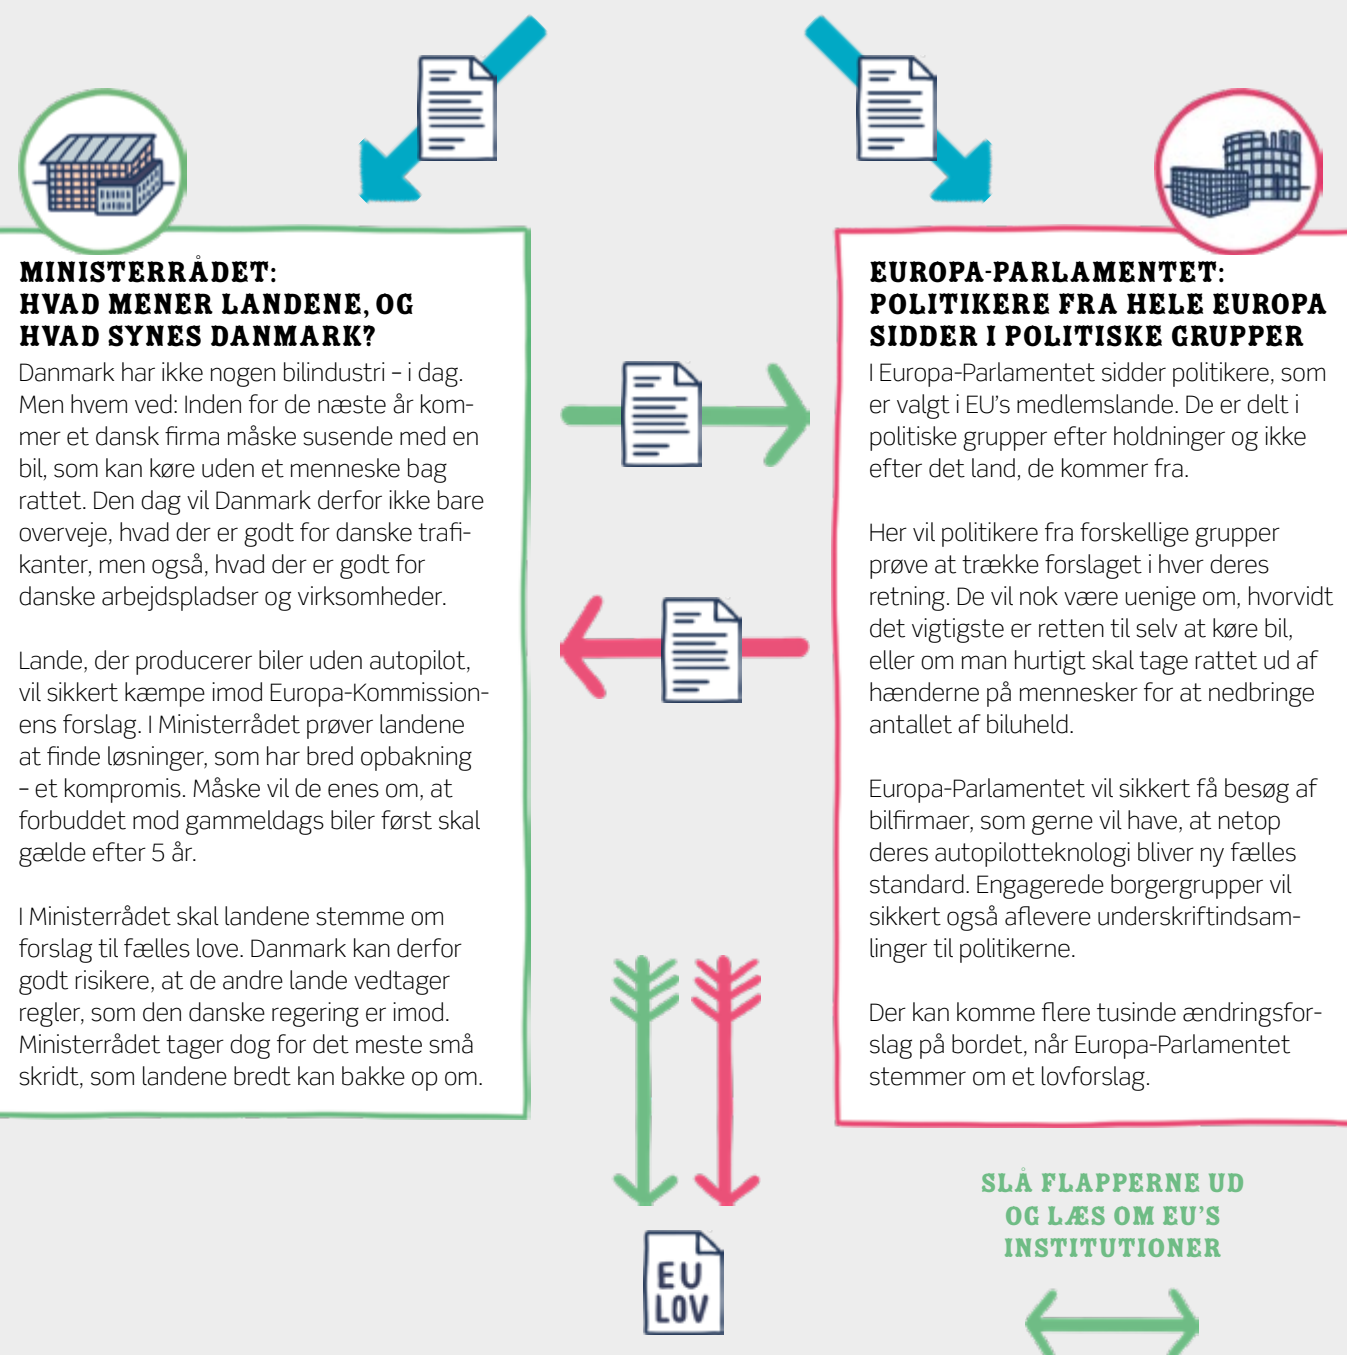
MINISTERRÅDET:
HVAD MENER LANDENE, OG
HVAD SYNES DANMARK?

Danmark har ikke nogen bilindustri – i dag. Men hvem ved: Inden for de næste år kommer et dansk firma måske susende med en bil, som kan køre uden et menneske bag rattet. Den dag vil Danmark derfor ikke bare overveje, hvad der er godt for danske trafikanter, men også, hvad der er godt for danske arbejdspladser og virksomheder.

Lande, der producerer biler uden autopilot, vil sikkert kæmpe imod Europa-Kommissionens forslag. I Ministerrådet prøver landene at finde løsninger, som har bred opbakning – et kompromis. Måske vil de enes om, at forbuddet mod gammeldags biler først skal gælde efter 5 år.

I Ministerrådet skal landene stemme om forslag til fælles love. Danmark kan derfor godt risikere, at de andre lande vedtager regler, som den danske regering er imod. Ministerrådet tager dog for det meste små skridt, som landene bredt kan bakke op om.

EUROPA-PARLAMENTET:
POLITIKERE FRA HELE EUROPA
SIDDER I POLITISKE GRUPPER

I Europa-Parlamentet sidder politikere, som er valgt i EU's medlemslande. De er delt i politiske grupper efter holdninger og ikke efter det land, de kommer fra.

Her vil politikere fra forskellige grupper prøve at trække forslaget i hver deres retning. De vil nok være uenige om, hvorvidt det vigtigste er retten til selv at køre bil, eller om man hurtigt skal tage rattet ud af hænderne på mennesker for at nedbringe antallet af biluheld.

Europa-Parlamentet vil sikkert få besøg af bilfirmaer, som gerne vil have, at netop deres autopilotteknologi bliver ny fælles standard. Engagerede borgergrupper vil sikkert også aflevere underskriftindsamlinger til politikerne.

Der kan komme flere tusinde ændringsforslag på bordet, når Europa-Parlamentet stemmer om et lovforslag.

EU
LOV

SLÅ FLAPPERNE UD
OG LÆS OM EU'S
INSTITUTIONER